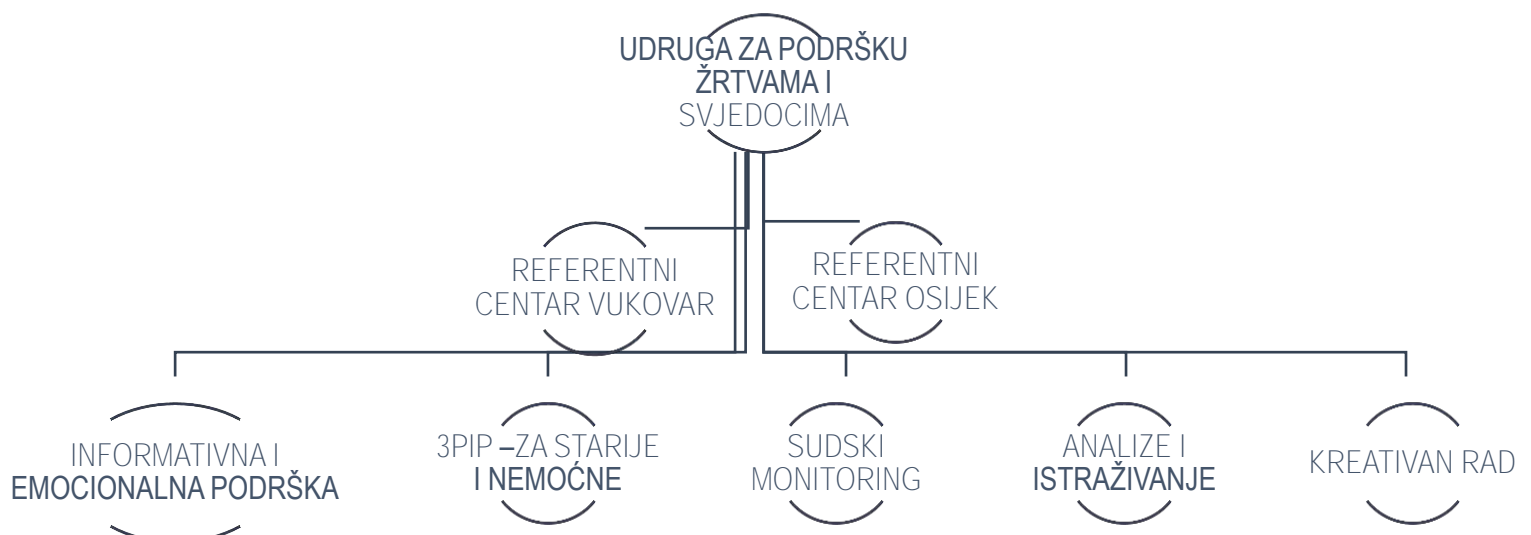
UDRUGA ZA PODRŠKU ŽRTVAMA I SVJEDOCIMA

REFERENTNI CENTAR VUKOVAR

REFERENTNI CENTAR OSIJEK

INFORMATIVNA I EMOCIONALNA PODRŠKA

3PIP –ZA STARIJE I NEMOĆNE

SUDSKI MONITORING

ANALIZE I ISTRAŽIVANJE

KREATIVAN RAD